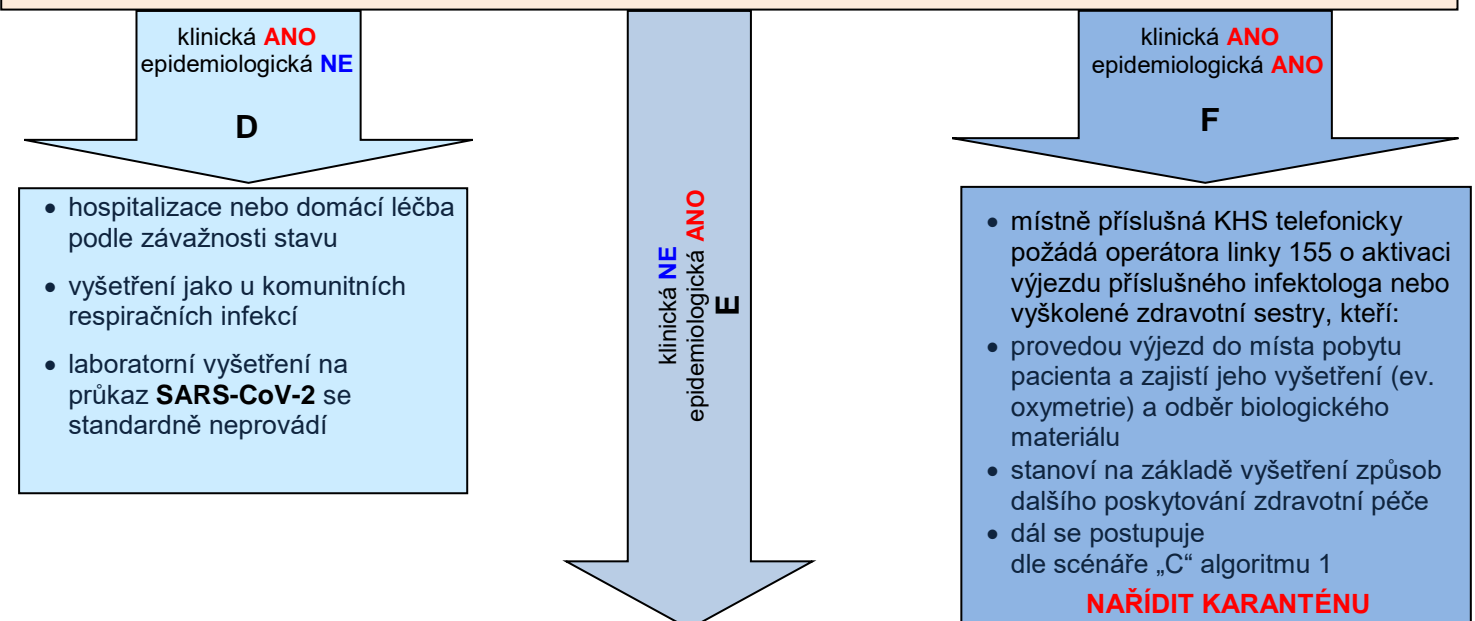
klinická ANO
epidemiologická NE

D

- hospitalizace nebo domácí léčba podle závažnosti stavu
- vyšetření jako u komunitních respiračních infekcí
- laboratorní vyšetření na průkaz **SARS-CoV-2** se standardně neprovádí

klinická NE
epidemiologická ANO
E

klinická ANO
epidemiologická ANO

F

- místně příslušná KHS telefonicky požádá operátora linky 155 o aktivaci výjezdu příslušného infektologa nebo vyškolené zdravotní sestry, kteří:
- provedou výjezd do místa pobytu pacienta a zajistí jeho vyšetření (ev. oxymetrie) a odběr biologického materiálu
- stanoví na základě vyšetření způsob dalšího poskytování zdravotní péče
- dál se postupuje dle scénáře „C“ algoritmu 1

NAŘÍDIT KARANTÉNU